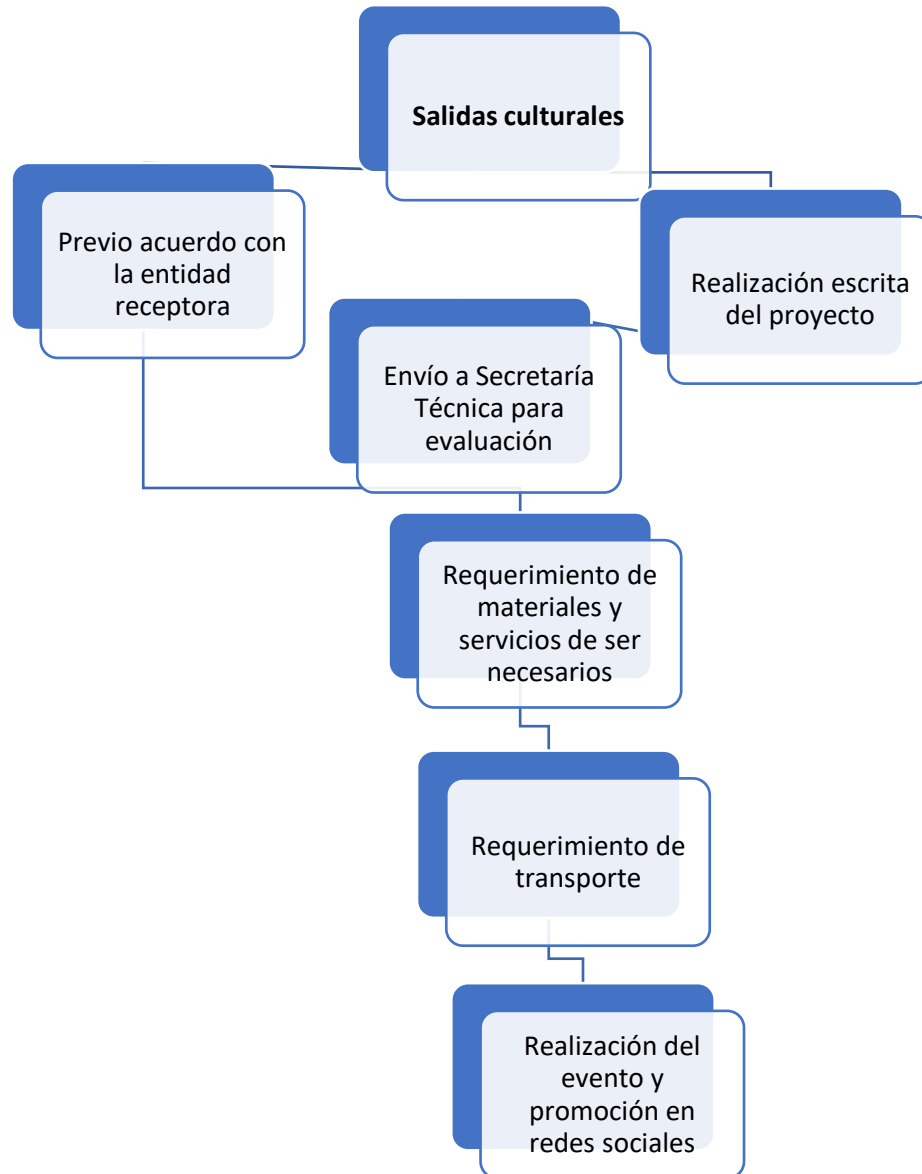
Salidas culturales

Previo acuerdo con la entidad receptora

Realización escrita del proyecto

Envío a Secretaría Técnica para evaluación

Requerimiento de materiales y servicios de ser necesarios

Requerimiento de transporte

Realización del evento y promoción en redes sociales